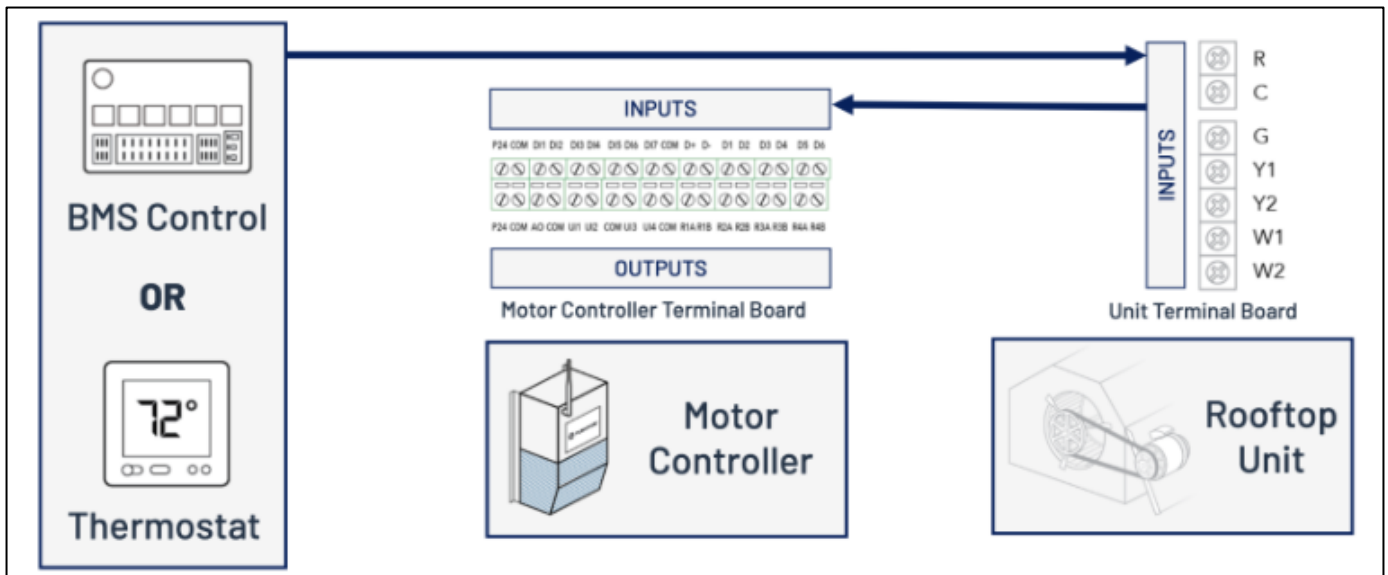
BMS Control

OR

72°

Thermostat

INPUTS

P24 COM DI1 DI2 DI3 DI4 DI5 DI6 DI7 COM D+ D- D1 D2 D3 D4 D5 D6

P24 COM AO COM UI1 UI2 COM UI3 UI4 COM R1A R1B R2A R2B R3A R3B R4A R4B

OUTPUTS

Motor Controller Terminal Board

Motor Controller

INPUTS

R
C
G
Y1
Y2
W1
W2

Unit Terminal Board

Rooftop Unit